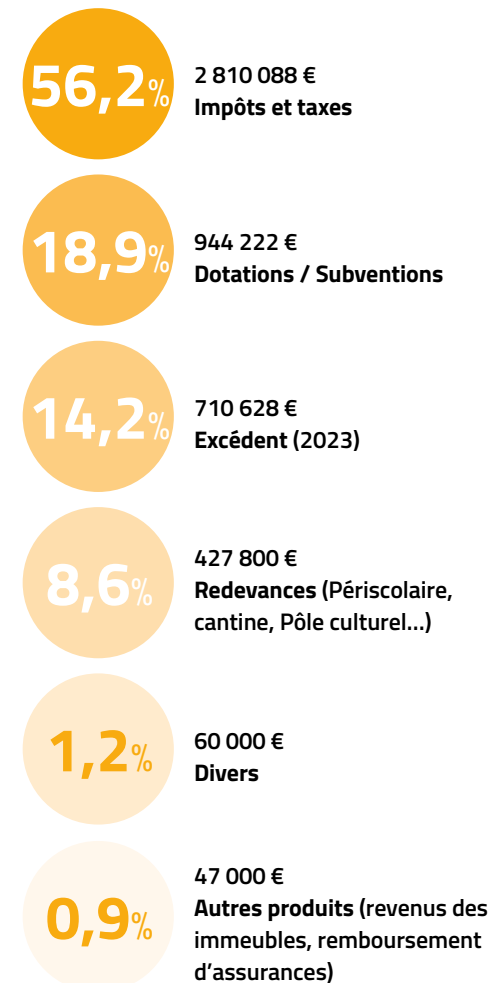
56,2%
2 810 088 €
Impôts et taxes

18,9%
944 222 €
Dotations / Subventions

14,2%
710 628 €
Excédent (2023)

8,6%
427 800 €
Redevances (Périscolaire, cantine, Pôle culturel…)

1,2%
60 000 €
Divers

0,9%
47 000 €
Autres produits (revenus des immeubles, remboursement d'assurances)